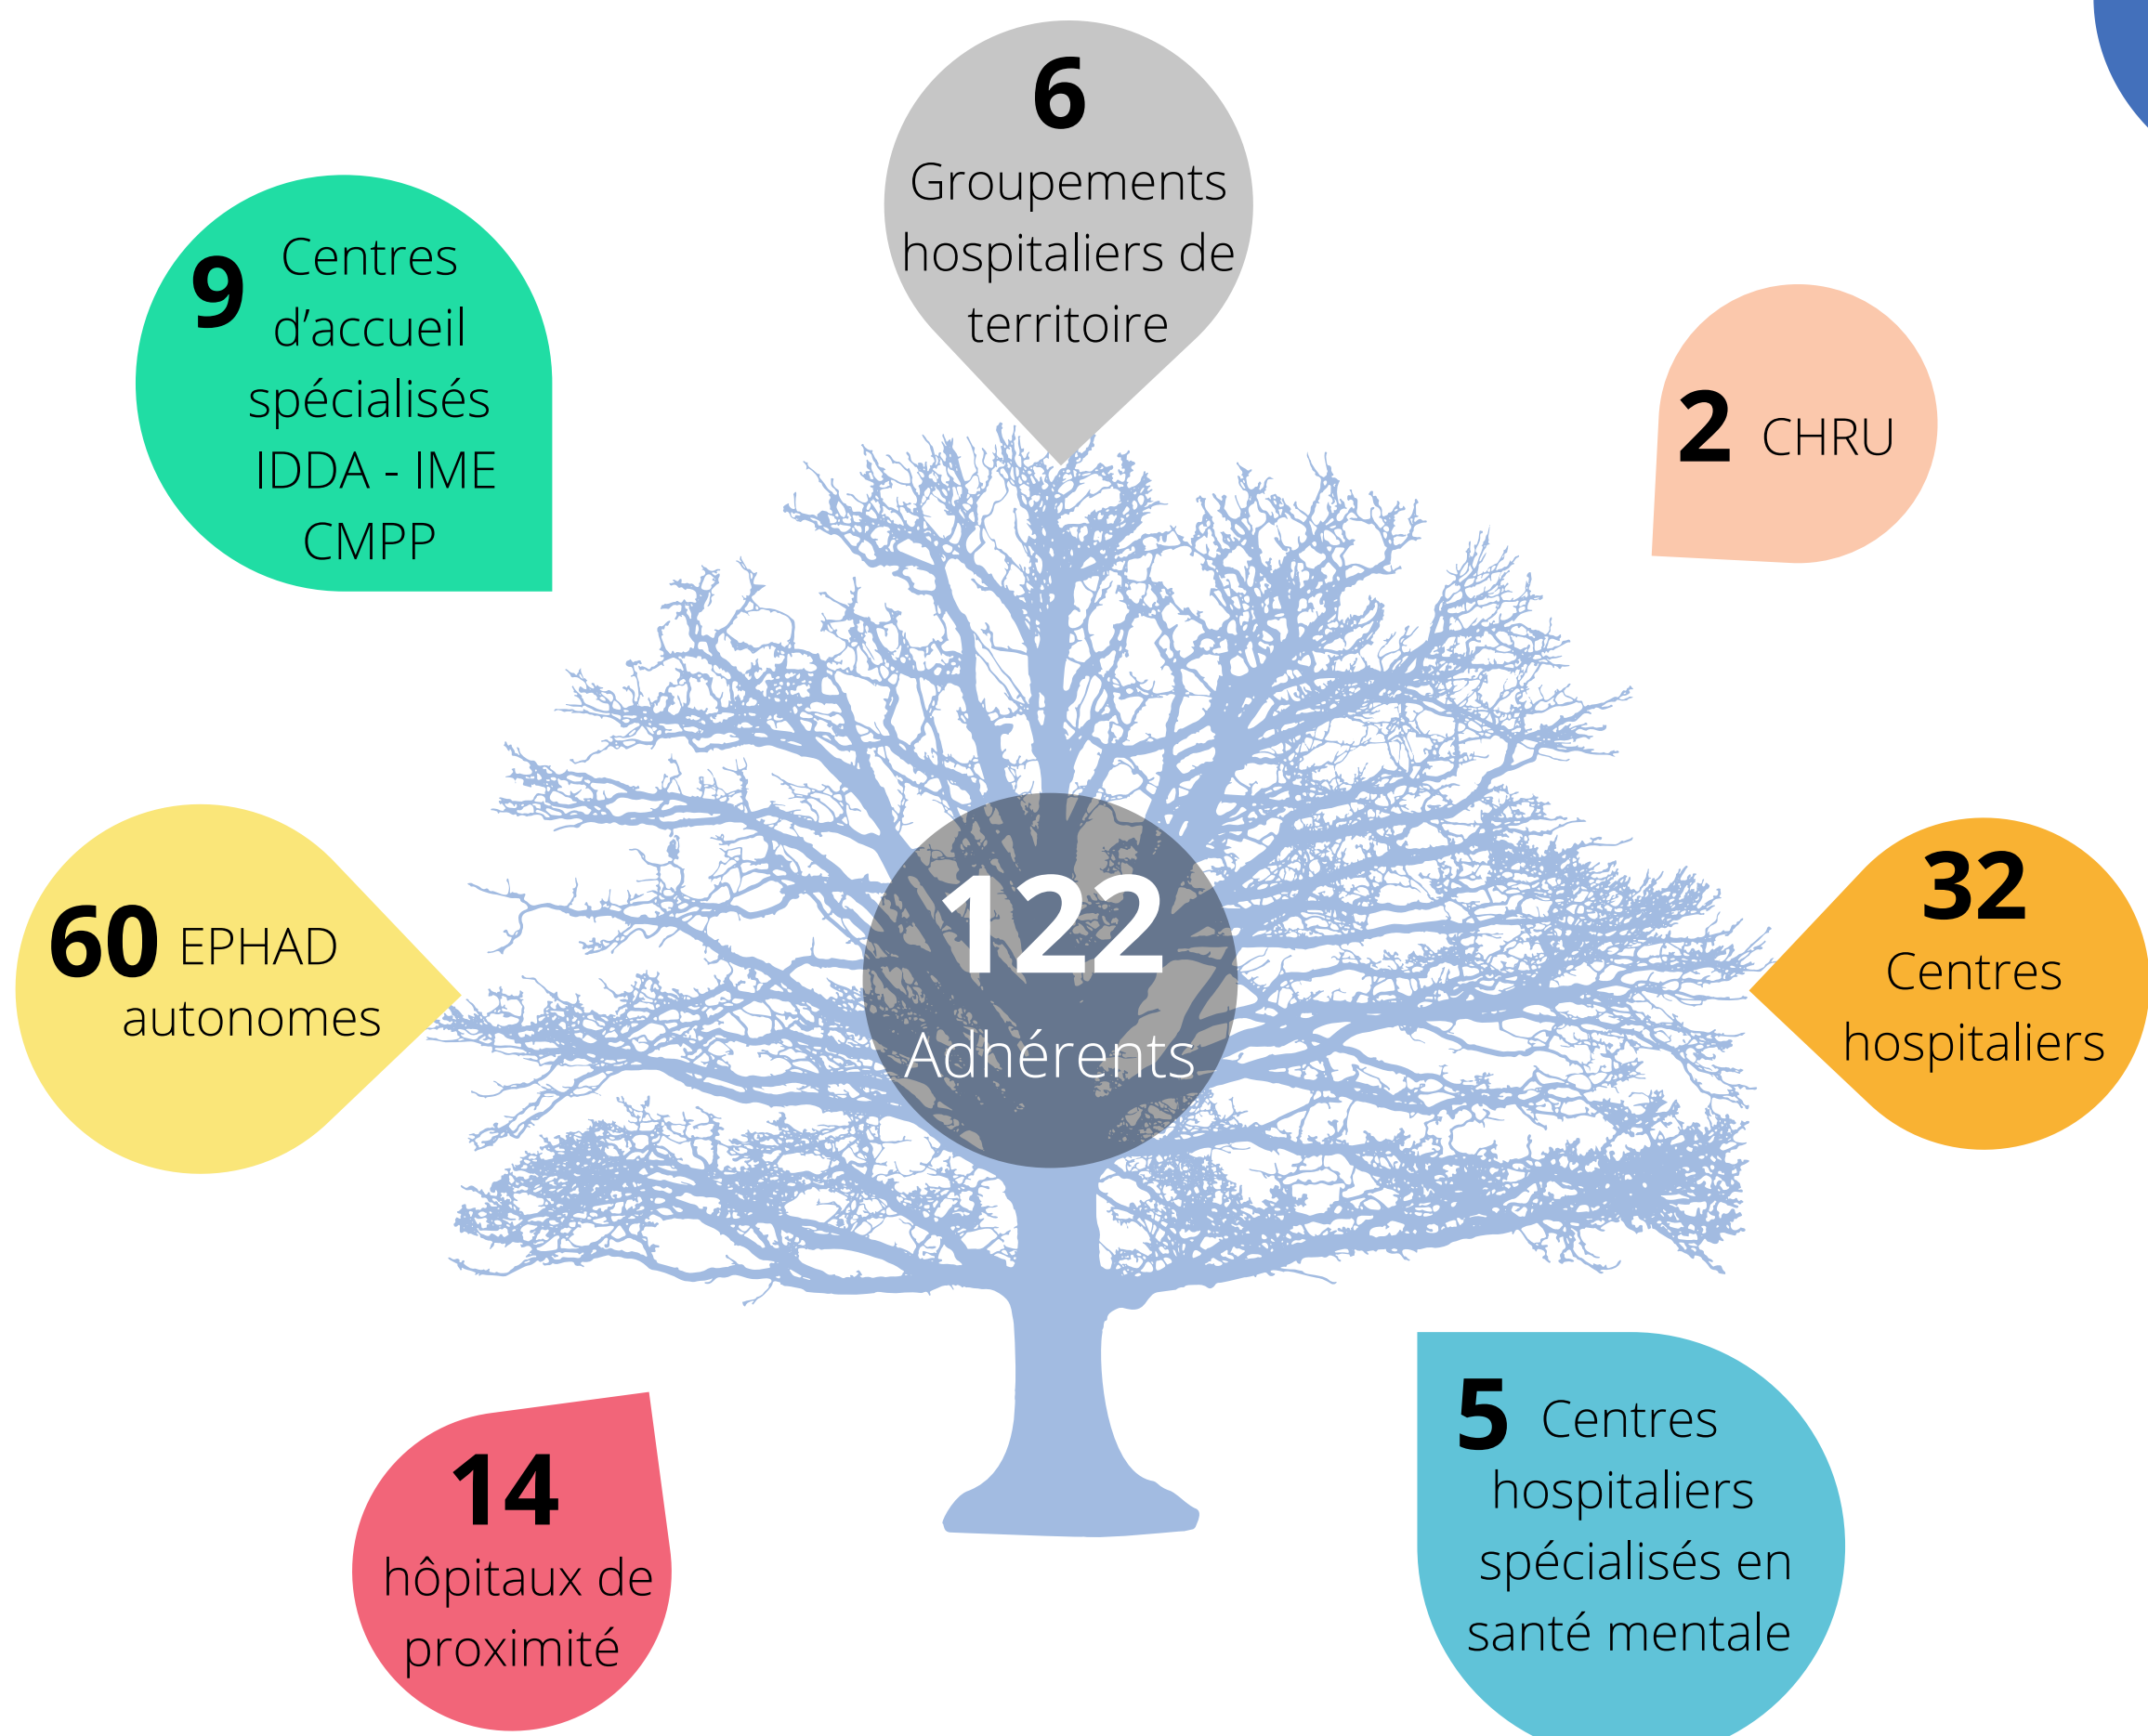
6
Groupements hospitaliers de territoire

9 Centres d'accueil spécialisés IDDA - IME CMPP

2 CHRU

60 EPHAD autonomes

122
Adhérents

32
Centres hospitaliers

14
hôpitaux de proximité

5 Centres hospitaliers spécialisés en santé mentale